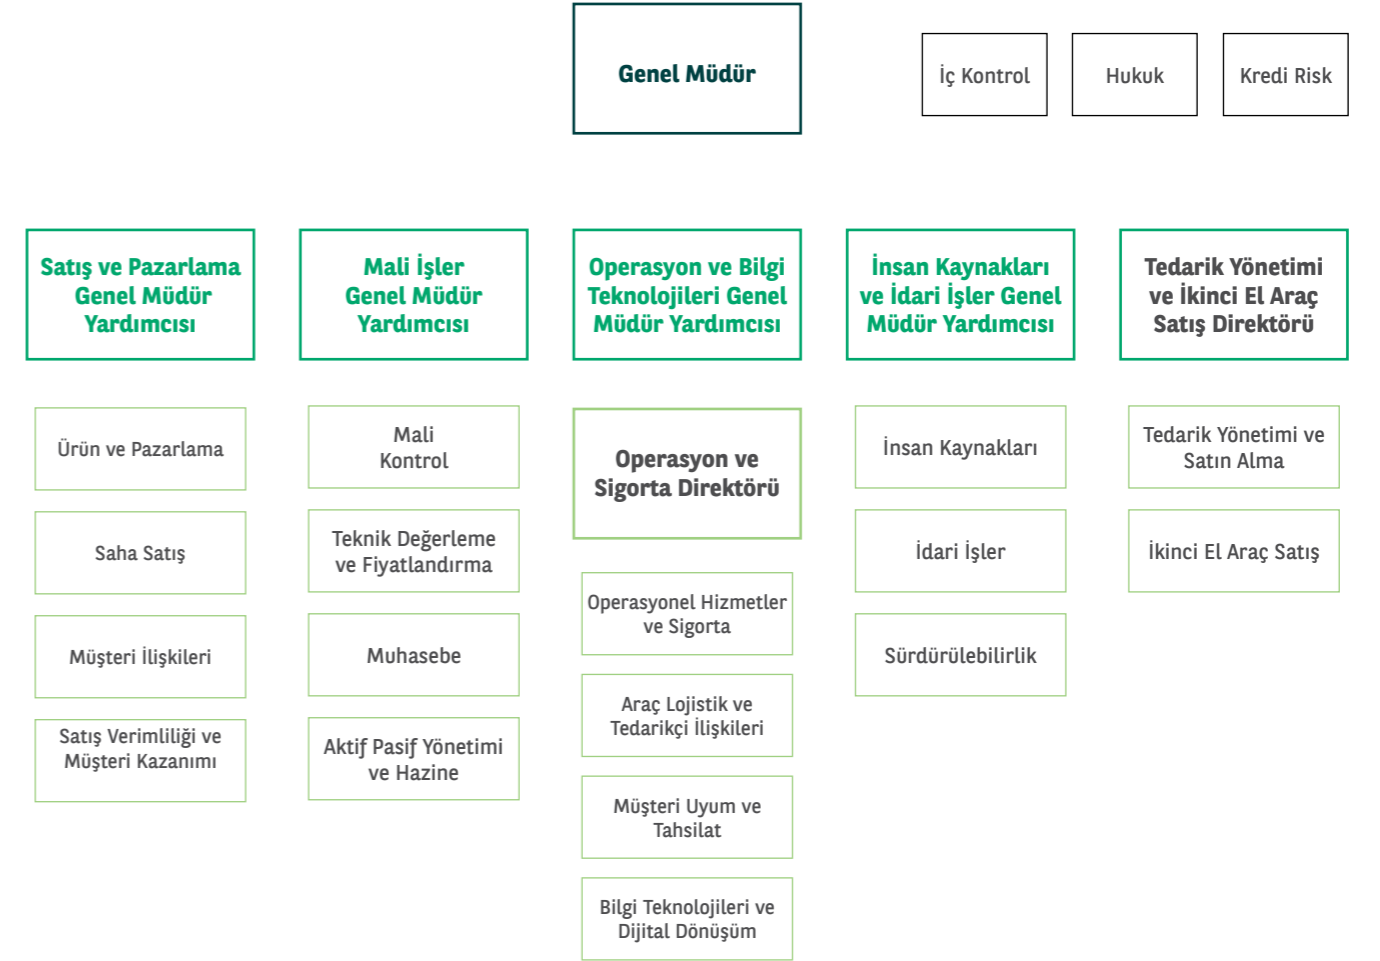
Genel Müdür

İç Kontrol

Hukuk

Kredi Risk

Satış ve Pazarlama Genel Müdür Yardımcısı

Mali İşler Genel Müdür Yardımcısı

Operasyon ve Bilgi Teknolojileri Genel Müdür Yardımcısı

İnsan Kaynakları ve İdari İşler Genel Müdür Yardımcısı

Tedarik Yönetimi ve İkinci El Araç Satış Direktörü

Ürün ve Pazarlama

Saha Satış

Müşteri İlişkileri

Satış Verimliliği ve Müşteri Kazanımı

Mali Kontrol

Teknik Değerleme ve Fiyatlandırma

Muhasebe

Aktif Pasif Yönetimi ve Hazine

Operasyon ve Sigorta Direktörü

Operasyonel Hizmetler ve Sigorta

Araç Lojistik ve Tedarikçi İlişkileri

Müşteri Uyum ve Tahsilat

Bilgi Teknolojileri ve Dijital Dönüşüm

İnsan Kaynakları

İdari İşler

Sürdürülebilirlik

Tedarik Yönetimi ve Satın Alma

İkinci El Araç Satış